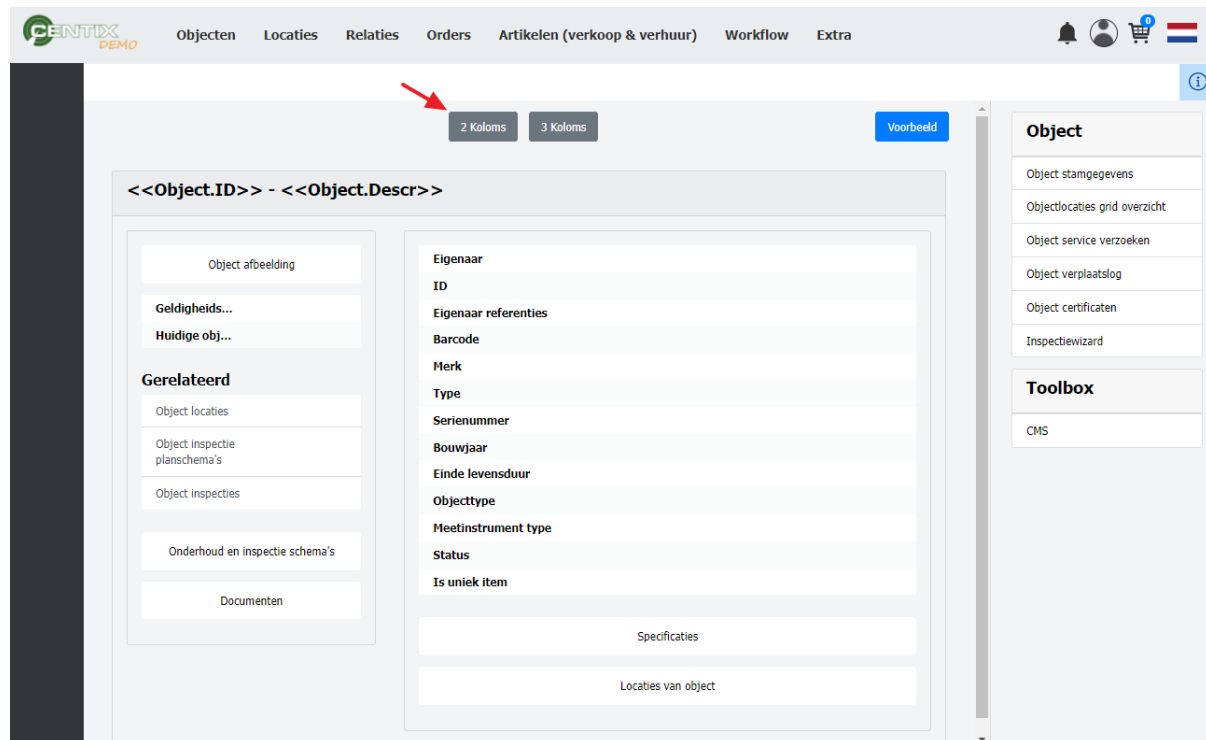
CENTIX DEMO

Objecten Locaties Relaties Orders Artikelen (verkoop & verhuur) Workflow Extra

0

2 Koloms 3 Koloms Voorbeeld

<<Object.ID>> - <<Object.Descr>>

Object afbeelding

Geldigheids...
Huidige obj...

Gerelateerd

Object locaties
Object inspectie planschema's
Object inspecties

Onderhoud en inspectie schema's

Documenten

Eigenaar
ID
Eigenaar referenties
Barcode
Merk
Type
Serienummer
Bouwjaar
Einde levensduur
Objecttype
Meetinstrument type
Status
Is uniek item

Specificaties

Locaties van object

Object

Object stamgegevens
Objectlocaties grid overzicht
Object service verzoeken
Object verplaatslog
Object certificaten
Inspectiewizard

Toolbox

CMS